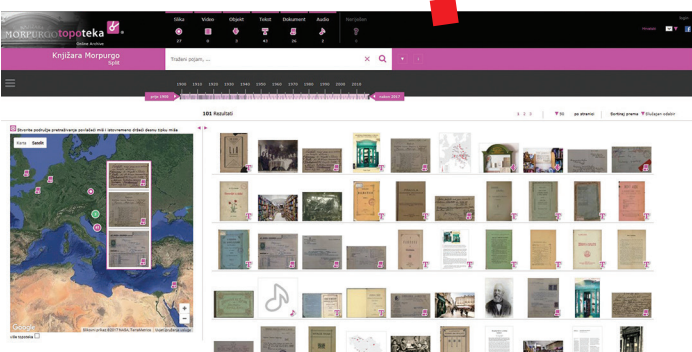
MORPURGO topoteka
Online Archive

Slika 27 | Video 0 | Objekt 3 | Tekst 41 | Dokument 26 | Audio 3 | Najdalje 1

Knjižara Morpurgo
Split

Traženi pojam, ...

1900 1910 1920 1930 1940 1950 1960 1970 1980 1990 2000 2010

prije 1900 | nakon 2017

101 Rezultati

Birrajte područje pretraživanja povlačeći miš i istovremeno držeći desnu tipku miša

Karta | Satelit

Google

cilo topoteke

50 | po stranici | Sortiraj prema | Slučajan odabir

Slikovni podaci ©2017 NASA, TerraMetrics | Uvjeti korištenja